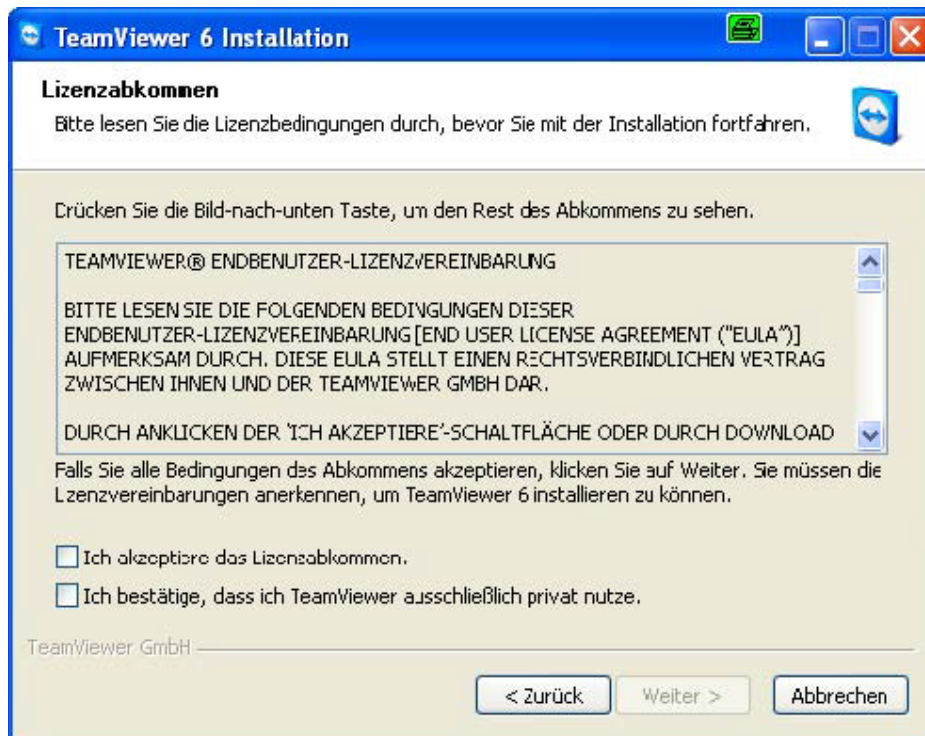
TeamViewer 6 Installation

Lizenzabkommen

Bitte lesen Sie die Lizenzbedingungen durch, bevor Sie mit der Installation fortfahren.

Drücken Sie die Bild-nach-unten Taste, um den Rest des Abkommens zu sehen.

TEAMVIEWER® ENDBENUTZER-LIZENZVEREINBARUNG

BITTE LESEN SIE DIE FOLGENDEN BEDINGUNGEN DIESER ENDBENUTZER-LIZENZVEREINBARUNG [END USER LICENSE AGREEMENT ("EULA")] AUFMERKSAM DURCH. DIESE EULA STELLT EINEN RECHTSVERBINDLICHEN VERTRAG ZWISCHEN IHNEN UND DER TEAMVIEWER GMBH DAR.

DURCH ANKLICKEN DER 'ICH AKZEPTIERE'-SCHALTFLÄCHE ODER DURCH DOWNLOAD

Falls Sie alle Bedingungen des Abkommens akzeptieren, klicken Sie auf Weiter. Sie müssen die Lizenzvereinbarungen anerkennen, um TeamViewer 6 installieren zu können.

Ich akzeptiere das Lizenzabkommen.

Ich bestätige, dass ich TeamViewer ausschließlich privat nutze.

TeamViewer GmbH

< Zurück

Weiter >

Abbrechen